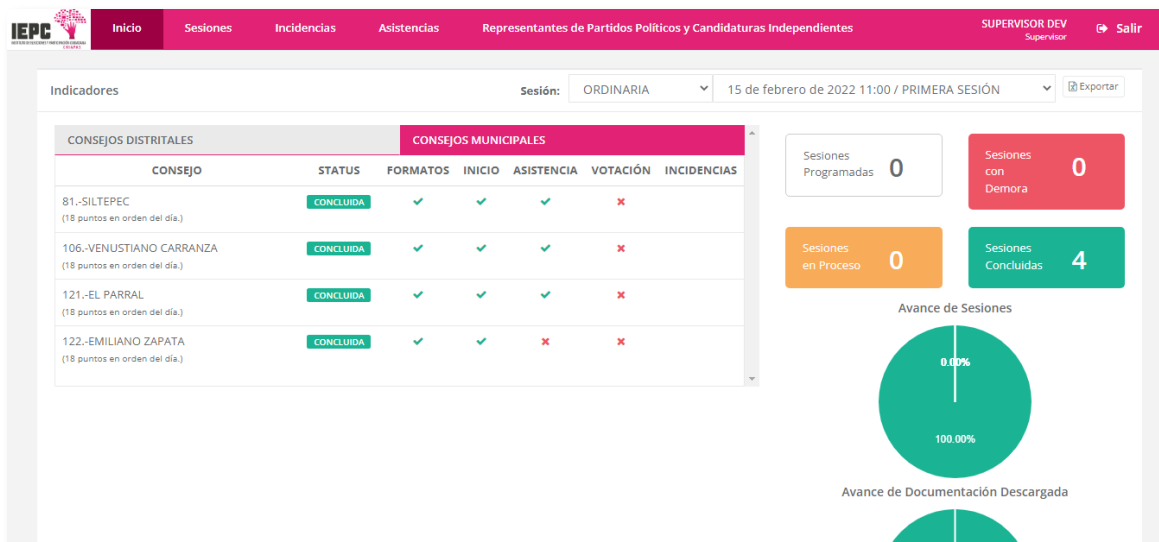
IEPC
INSTITUTO DE ELECCIONES Y PARTICIPACIÓN CIUDADANA
CHIAPAS

Inicio Sesiones Incidencias Asistencias Representantes de Partidos Políticos y Candidaturas Independientes

SUPERVISOR DEV
Supervisor

Salir

Indicadores

Sesión: ORDINARIA 15 de febrero de 2022 11:00 / PRIMERA SESIÓN Exportar

CONSEJOS DISTRITALES CONSEJOS MUNICIPALES

| CONSEJO | STATUS | FORMATOS | INICIO | ASISTENCIA | VOTACIÓN | INCIDENCIAS |
|---|---|---|---|---|---|---|
| 81.-SILTEPEC (18 puntos en orden del día.) | CONCLUIDA | ✔ | ✔ | ✔ | ✖ | |
| 106.-VENUSTIANO CARRANZA (18 puntos en orden del día.) | CONCLUIDA | ✔ | ✔ | ✔ | ✖ | |
| 121.-EL PARRAL (18 puntos en orden del día.) | CONCLUIDA | ✔ | ✔ | ✔ | ✖ | |
| 122.-EMILIANO ZAPATA (18 puntos en orden del día.) | CONCLUIDA | ✔ | ✔ | ✖ | ✖ | |

Sesiones Programadas 0

Sesiones con Demora 0

Sesiones en Proceso 0

Sesiones Concluidas 4

Avance de Sesiones

0.00%

100.00%

Avance de Documentación Descargada